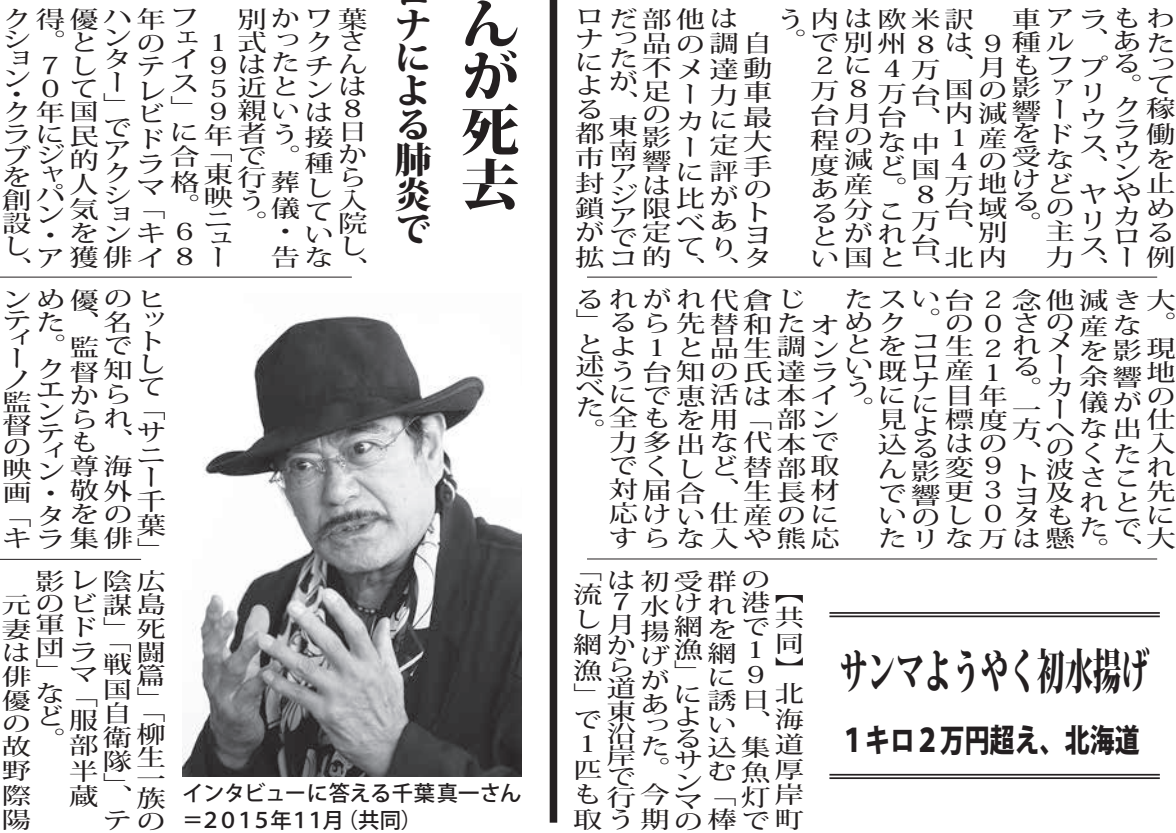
んが死去
ナによる肺炎で

葉さんは8日から入院し、ワクチンは接種していなかったという。葬儀・告別式は近親者で行う。
1959年「東映ニューフェイス」に合格。68年のテレビドラマ「キイハンター」でアクション俳優として国民的人気を獲得。70年にジャパン・アクション・クラブを創設し、

ヒットして「サニー千葉」の名で知られ、海外の俳優、監督からも尊敬を集めた。クエンティン・タランティーノ監督の映画「キ

広島死闘篇」「柳生一族の陰謀」「戦国自衛隊」、テレビドラマ「服部半蔵 影の軍団」など。
元妻は俳優の故野際陽

インタビューに答える千葉真一さん＝2015年11月（共同）

わたって稼働を止める例もある。クラウンやカローラ、プリウス、ヤリス、アルファードなどの主力車種も影響を受ける。
9月の減産の地域別内訳は、国内14万台、北米8万台、中国8万台、欧州4万台など。これとは別に8月の減産分が国内で2万台程度あるという。
自動車最大手のトヨタは調達力に定評があり、他のメーカーに比べて、部品不足の影響は限定的だったが、東南アジアでコロナによる都市封鎖が拡

大。現地の仕入れ先に大きな影響が出たことで、減産を余儀なくされた。他のメーカーへの波及も懸念される。一方、トヨタは2021年度の930万台の生産目標は変更しない。コロナによる影響のリスクを既に見込んでいたためという。
オンラインで取材に応じた調達本部本部長の熊倉和生氏は「代替生産や代替品の活用など、仕入れ先と知恵を出し合いながら1台でも多く届けられるように全力で対応する」と述べた。

サンマようやく初水揚げ
1キロ2万円超え、北海道

【共同】北海道厚岸町の港で19日、集魚灯で群れを網に誘い込む「棒受け網漁」によるサンマの初水揚げがあった。今期は7月から道東沿岸で行う「流し網漁」で1匹も取